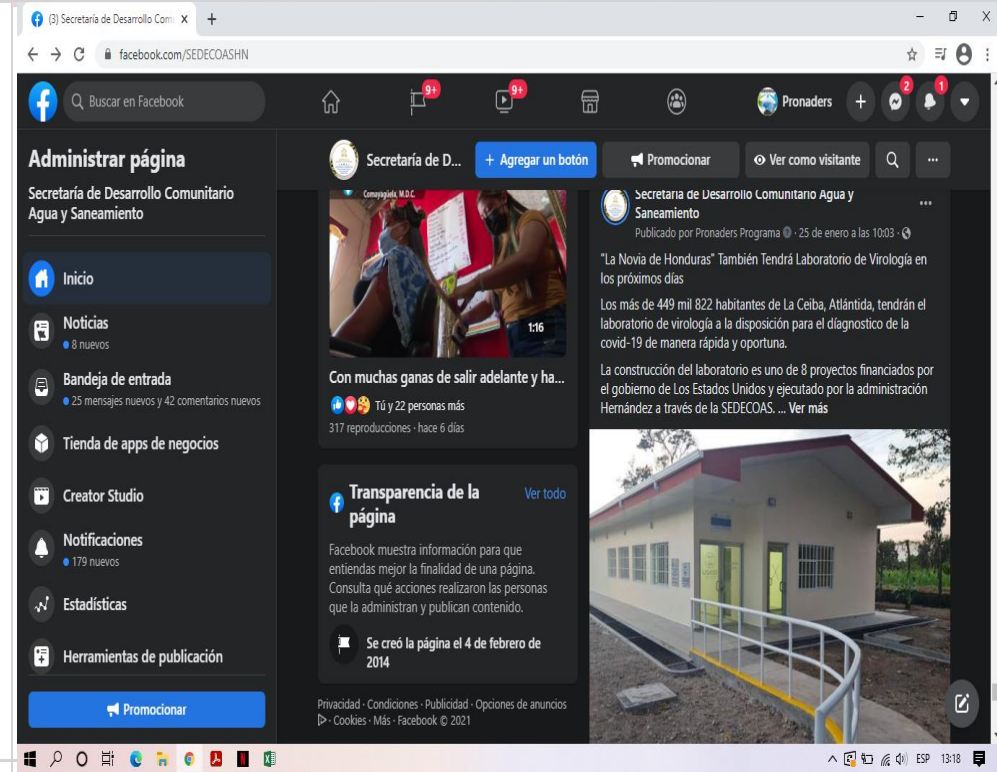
(3) Secretaría de Desarrollo Com X +

facebook.com/SEDECOASHN

Buscar en Facebook

9+ 9+

Pronaders + 2 1

Administrar página

Secretaría de Desarrollo Comunitario Agua y Saneamiento

Inicio

Noticias
8 nuevos

Bandeja de entrada
25 mensajes nuevos y 42 comentarios nuevos

Tienda de apps de negocios

Creator Studio

Notificaciones
179 nuevos

Estadísticas

Herramientas de publicación

Promocionar

Secretaría de D... + Agregar un botón Promocionar Ver como visitante

Comayagüela, M.D.C.

1:16

Con muchas ganas de salir adelante y ha...

Tú y 22 personas más

317 reproducciones · hace 6 días

Transparencia de la página

Ver todo

Facebook muestra información para que entiendas mejor la finalidad de una página. Consulta qué acciones realizaron las personas que la administran y publican contenido.

Se creó la página el 4 de febrero de 2014

Privacidad · Condiciones · Publicidad · Opciones de anuncios · Cookies · Más · Facebook © 2021

Secretaría de Desarrollo Comunitario Agua y Saneamiento

Publicado por Pronaders Programa · 25 de enero a las 10:03 ·

"La Novia de Honduras" También Tendrá Laboratorio de Virología en los próximos días

Los más de 449 mil 822 habitantes de La Ceiba, Atlántida, tendrán el laboratorio de virología a la disposición para el diagnostico de la covid-19 de manera rápida y oportuna.

La construcción del laboratorio es uno de 8 proyectos financiados por el gobierno de Los Estados Unidos y ejecutado por la administración Hernández a través de la SEDECOAS. ... Ver más

ESP 13:18